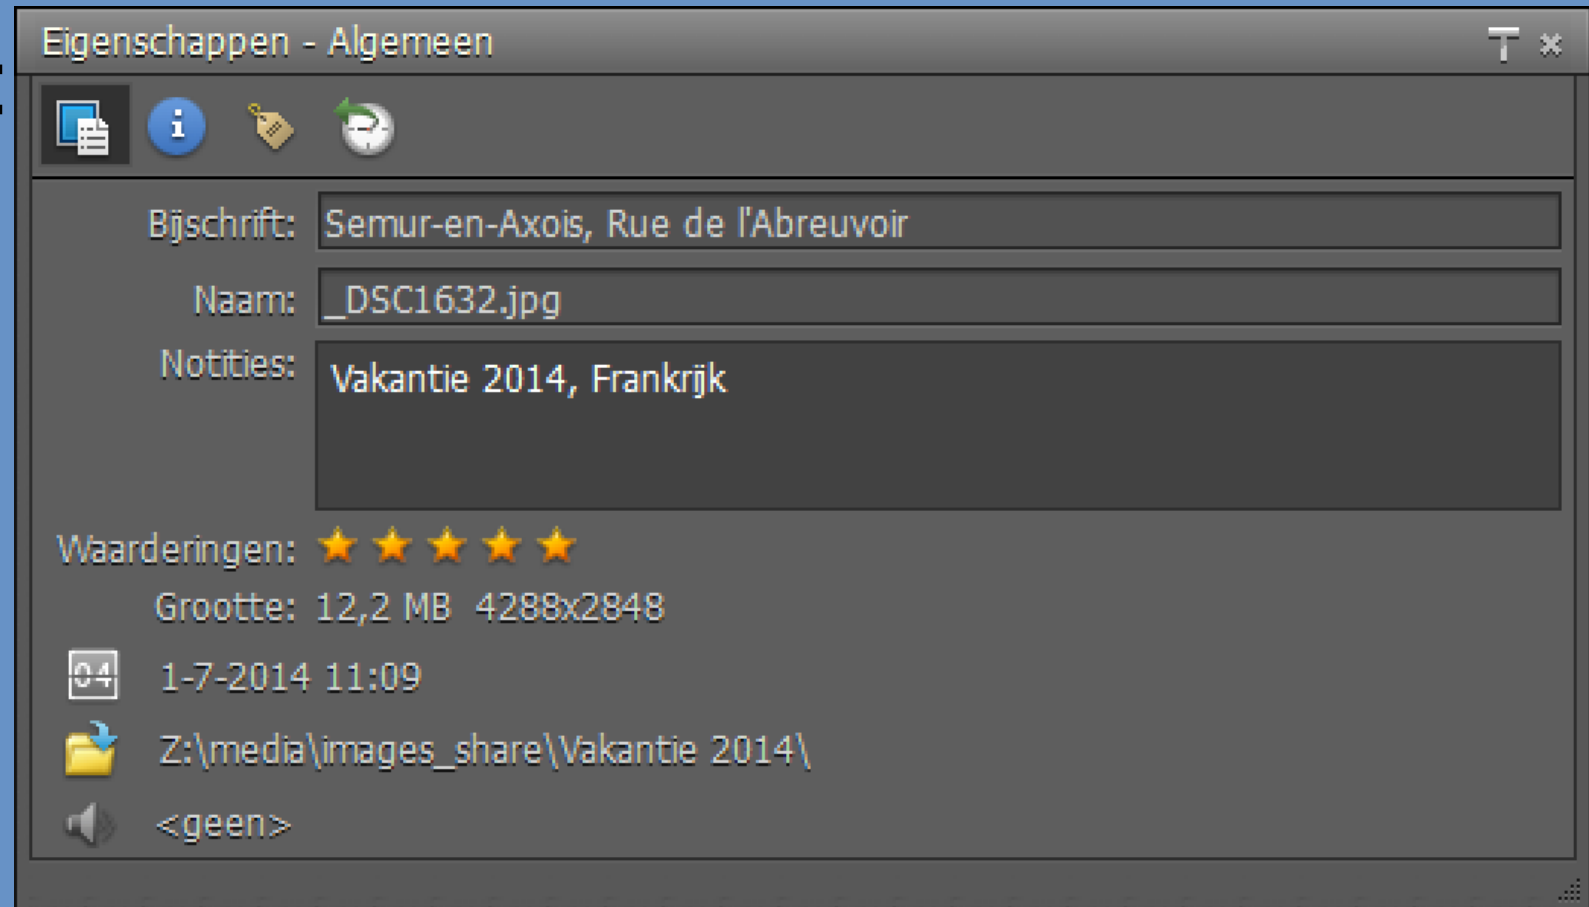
Eigenschappen - Algemeen

Bijschrift: Semur-en-Axois, Rue de l'Abreuvoir

Naam: _DSC1632.jpg

Notities: Vakantie 2014, Frankrijk

Waarderingen:

Grootte: 12,2 MB 4288x2848

04

1-7-2014 11:09

Z:\media\images_share\Vakantie 2014\

<geen>